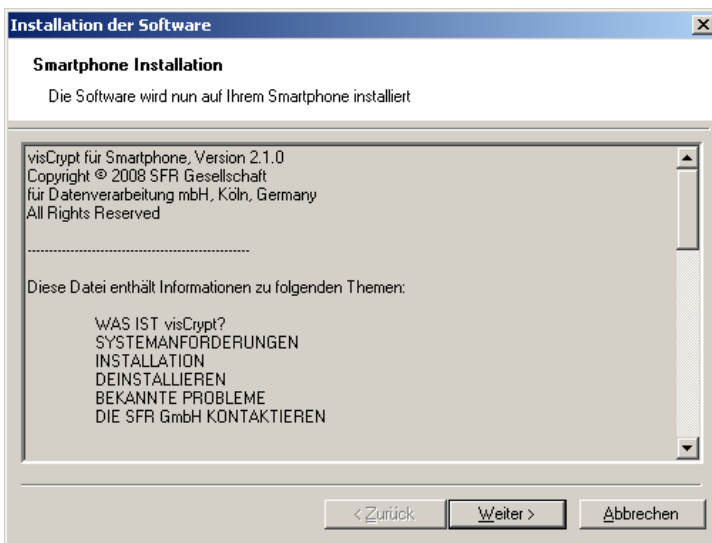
Installation der Software

Smartphone Installation

Die Software wird nun auf Ihrem Smartphone installiert

visCrypt für Smartphone, Version 2.1.0
Copyright © 2008 SFR Gesellschaft
für Datenverarbeitung mbH, Köln, Germany
All Rights Reserved

------------------------------------------------

Diese Datei enthält Informationen zu folgenden Themen:

WAS IST visCrypt?
SYSTEMANFORDERUNGEN
INSTALLATION
DEINSTALLIEREN
BEKANNTE PROBLEME
DIE SFR GmbH KONTAKTIEREN

< Zurück | Weiter > | Abbrechen